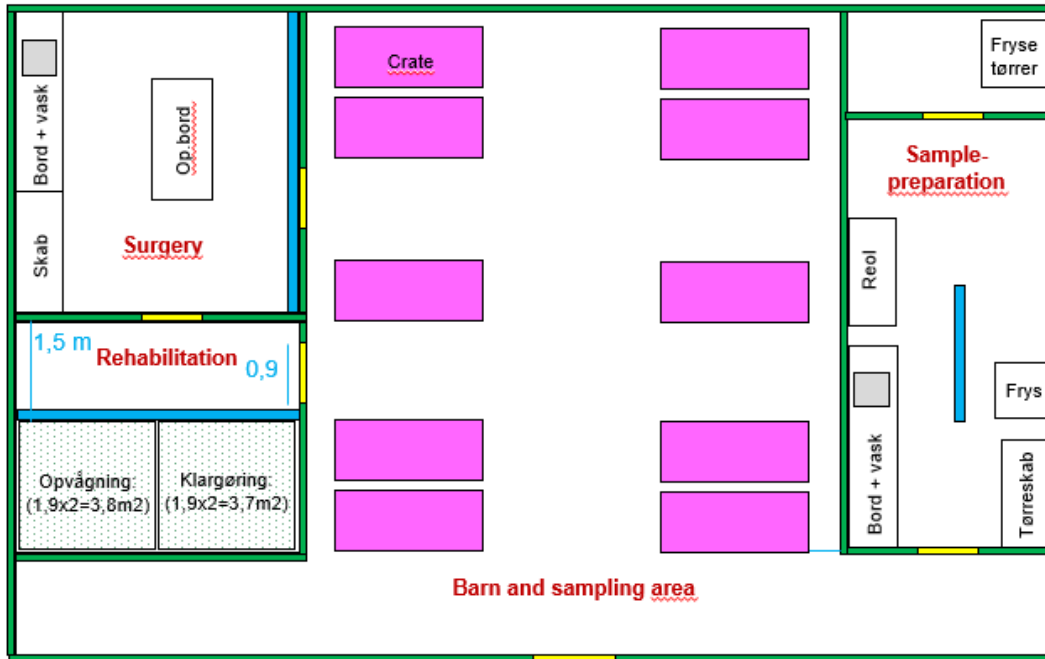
Bord + vask

Skab

Op.bord

Surgery

Crate

Fryse tørrer

Sample-preparation

Reol

1,5 m

Rehabilitation

0,9

Opvågning: (1,9x2=3,8m2)

Klargøring: (1,9x2=3,7m2)

Bord + vask

Frys

Tørreskab

Barn and sampling area